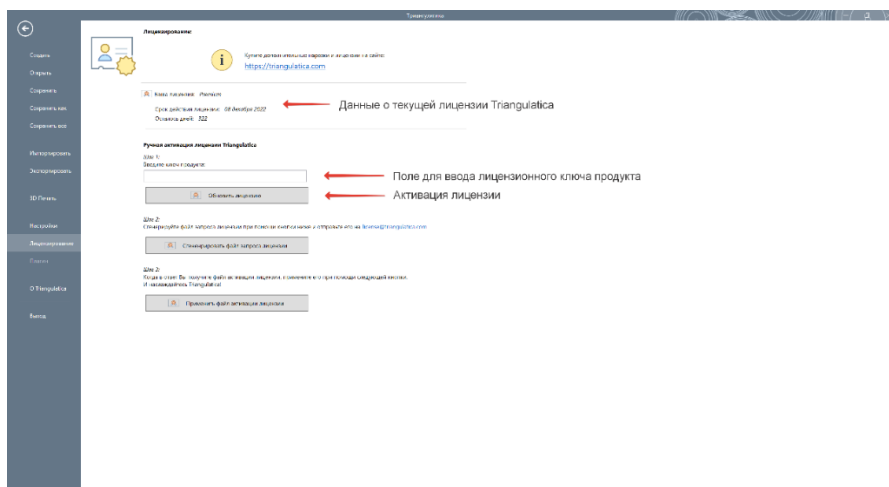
Triangulatica

Создать
Открыть
Сохранить
Сохранить как
Сохранить все
Импортировать
Экспортировать
3D Печать
Настройки
Лицензирование
Плагины
О Triangulatica
Выход

Лицензирование

Купите дополнительные версии и лицензии на сайте:
https://triangulatica.com

Ключ лицензии: Premium
Срок действия лицензии: 08 декабря 2022
Осталось дней: 322

Данные о текущей лицензии Triangulatica

Ручная активация лицензии Triangulatica
Шаг 1:
Введите ключ продукта:

Поле для ввода лицензионного ключа продукта

Обновить лицензию

Активация лицензии

Шаг 2:
Сгенерируйте файл запроса лицензии при помощи кнопки ниже и отправьте его на license@triangulatica.com

Сгенерировать файл запроса лицензии

Шаг 3:
Когда в ответ Вы получите файл активации лицензии, примените его при помощи следующей кнопки.
И наслаждайтесь Triangulatica!

Применить файл активации лицензии